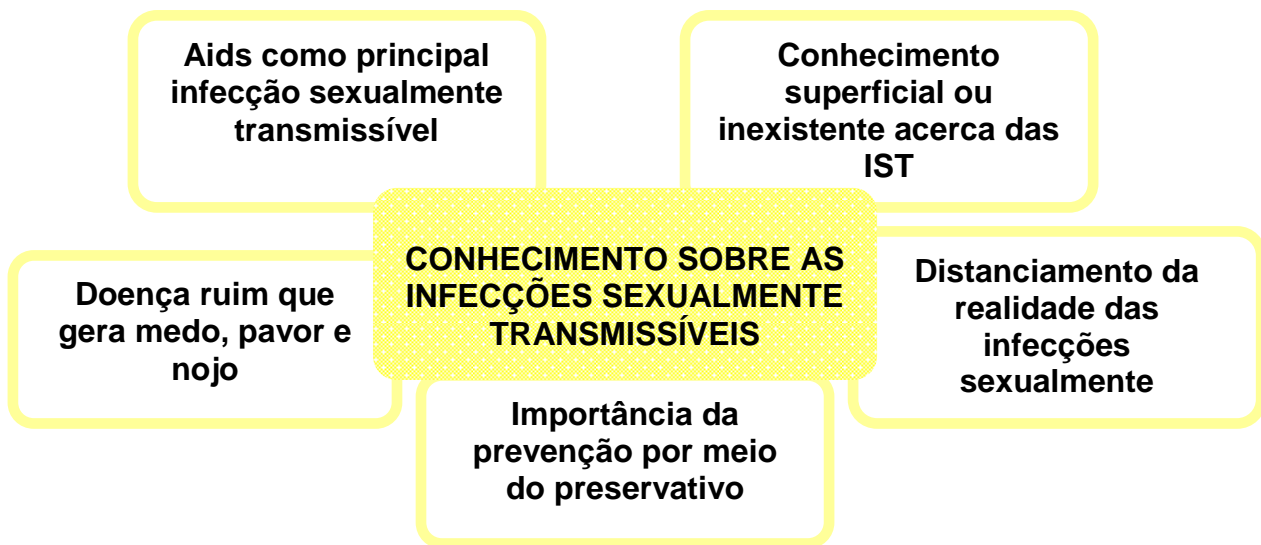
CONHECIMENTO SOBRE AS INFECÇÕES SEXUALMENTE TRANSMISSÍVEIS

Aids como principal infecção sexualmente transmissível

Conhecimento superficial ou inexistente acerca das IST

Distanciamento da realidade das infecções sexualmente

Importância da prevenção por meio do preservativo

Doença ruim que gera medo, pavor e nojo